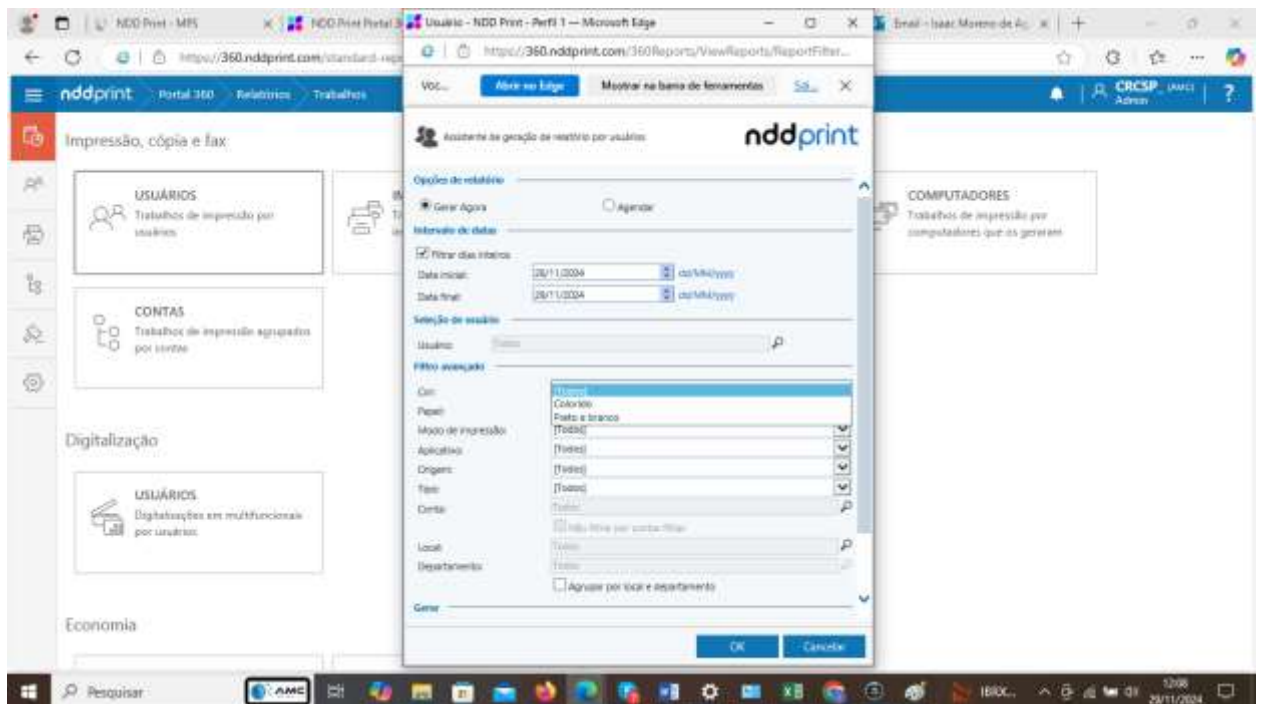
NDD Print - MPS
NDD Print Portal 3
Usuário - NDD Print - Perfil 1 — Microsoft Edge
https://360.nddprint.com/360Reports/ViewReports/ReportFilter...
Email - Isaac Moreno de A
https://360.nddprint.com/standard-rep

nddprint Portal 360 Relatórios Trabalhos
CRCSP (AMC) Admin ?

Você... Abrir no Edge Mostrar na barra de ferramentas Sa... ×

Assistente de geração de relatório por usuários
nddprint

Impressão, cópia e fax

USUÁRIOS
Trabalhos de impressão por usuários

COMPUTADORES
Trabalhos de impressão por computadores que os geraram

CONTAS
Trabalhos de impressão agrupados por contas

Digitalização

USUÁRIOS
Digitalizações em multifuncionais por usuários

Economia

Opções de relatório
Gerar Agora
Agendar
Intervalo de datas
Filtrar dias inteiros
Data inicial: 28/11/2024 dd/MM/yyyy
Data final: 28/11/2024 dd/MM/yyyy
Seleção de usuário
Usuário: Todos
Filtro avançado
Cor: (Todos)
Colorido
Preto e branco
Papel:
Modo de impressão: [Todos]
Aplicativo: [Todos]
Origem: [Todos]
Tipo: [Todos]
Conta: Todos
Não filtrar por contas filhas
Local: Todos
Departamento: Todos
Agrupar por local e departamento
Gerar
OK Cancelar

Pesquisar AMC IBRX... 12:08 28/11/2024